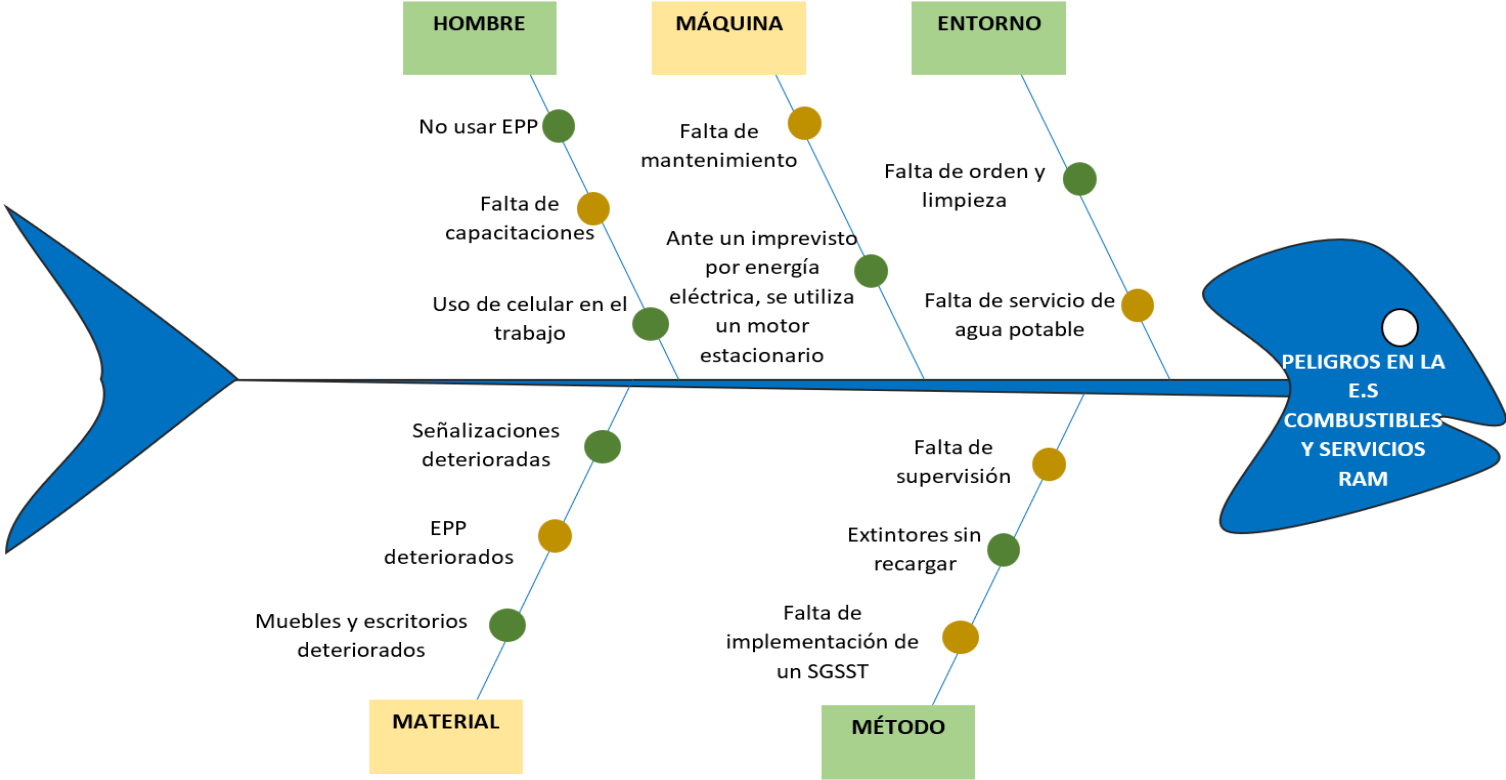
HOMBRE

MÁQUINA

ENTORNO

No usar EPP

Falta de capacitaciones

Uso de celular en el trabajo

Falta de mantenimiento

Ante un imprevisto por energía eléctrica, se utiliza un motor estacionario

Falta de orden y limpieza

Falta de servicio de agua potable

PELIGROS EN LA E.S COMBUSTIBLES Y SERVICIOS RAM

Señalizaciones deterioradas

EPP deteriorados

Muebles y escritorios deteriorados

Falta de supervisión

Extintores sin recargar

Falta de implementación de un SGSST

MATERIAL

MÉTODO